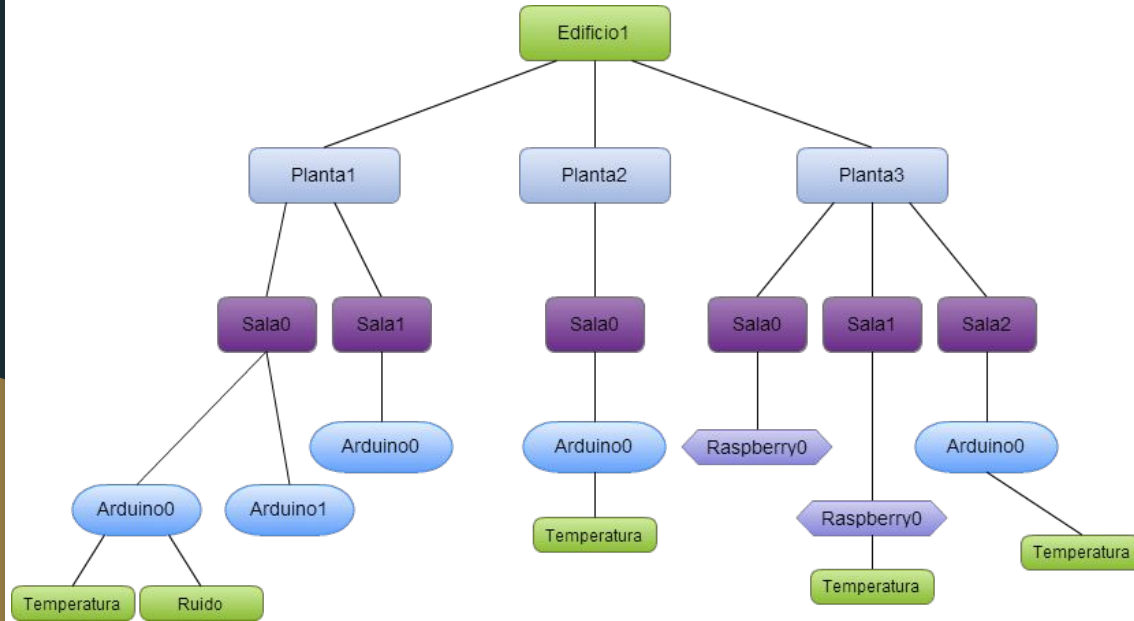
Edificio1

Planta1

Planta2

Planta3

Sala0

Sala1

Sala0

Sala0

Sala1

Sala2

Arduino0

Arduino0

Raspberry0

Arduino0

Arduino0

Arduino1

Temperatura

Raspberry0

Temperatura

Temperatura

Temperatura

Ruido